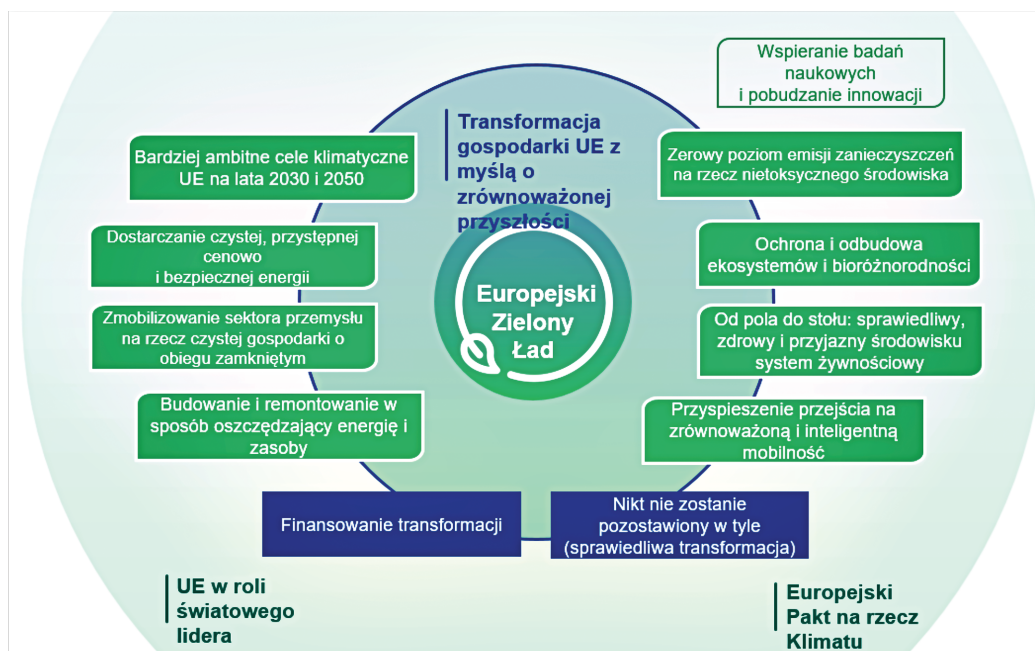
Wspieranie badań naukowych i pobudzanie innowacji

Transformacja gospodarki UE z myślą o zrównoważonej przyszłości

Bardziej ambitne cele klimatyczne UE na lata 2030 i 2050

Zerowy poziom emisji zanieczyszczeń na rzecz nietoksycznego środowiska

Dostarczanie czystej, przystępnej cenowo i bezpiecznej energii

Ochrona i odbudowa ekosystemów i bioróżnorodności

Europejski Zielony Ład

Zmobilizowanie sektora przemysłu na rzecz czystej gospodarki o obiegu zamkniętym

Od pola do stołu: sprawiedliwy, zdrowy i przyjazny środowisku system żywnościowy

Budowanie i remontowanie w sposób oszczędzający energię i zasoby

Przyspieszenie przejścia na zrównoważoną i inteligentną mobilność

Finansowanie transformacji

Nikt nie zostanie pozostawiony w tyle (sprawiedliwa transformacja)

UE w roli światowego lidera

Europejski Pakt na rzecz Klimatu